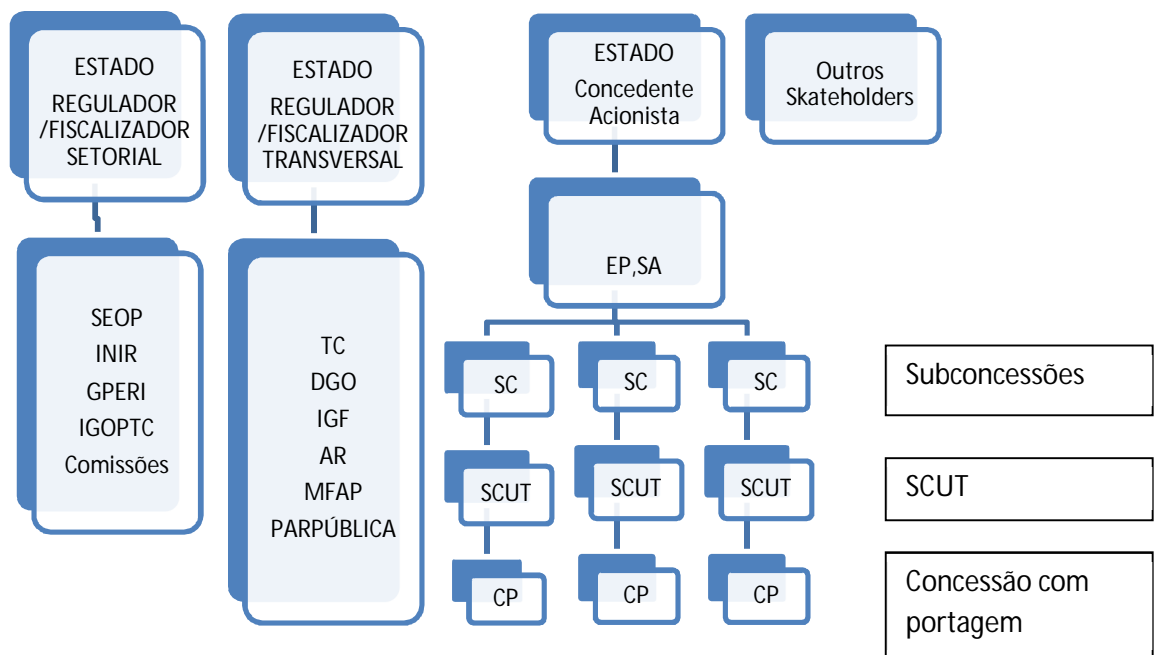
ESTADO
REGULADOR
/FISCALIZADOR
SETORIAL

SEOP
INIR
GPERI
IGOPTC
Comissões

ESTADO
REGULADOR
/FISCALIZADOR
TRANSVERSAL

TC
DGO
IGF
AR
MFAP
PARPÚBLICA

ESTADO
Concedente
Acionista

Outros
Skateholders

EP,SA

SC
SC
SC

SCUT
SCUT
SCUT

CP
CP
CP

Subconcessões

SCUT

Concessão com portagem